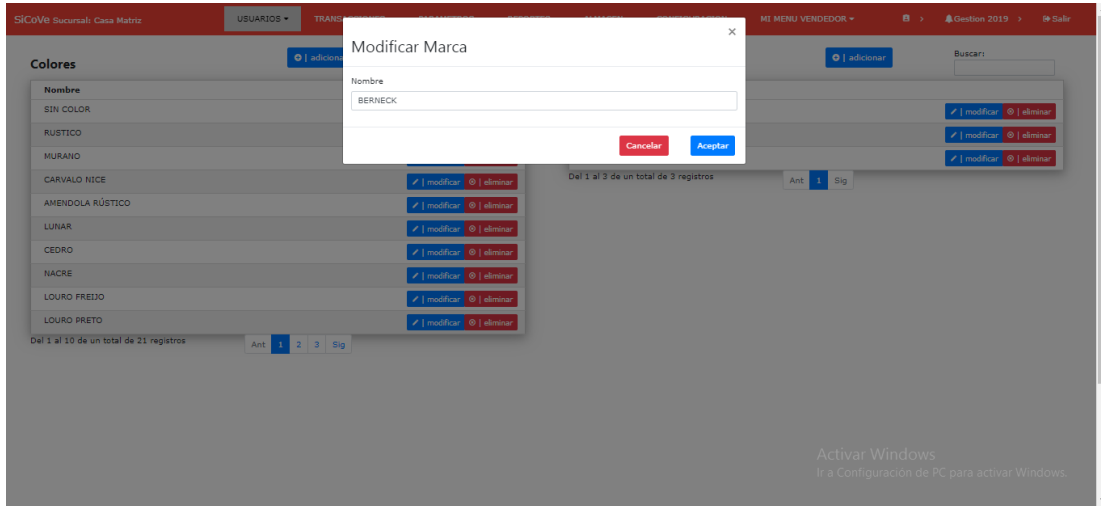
SiCoVe Sucursal: Casa Matriz

USUARIOS ▾ TRANS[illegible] MI MENU VENDEDOR ▾ Gestion 2019 › Salir

Colores

adiciona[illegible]

adicionar

Buscar:

Modificar Marca

×

Nombre

BERNECK

Cancelar Aceptar

| Nombre | |
|---|---|
| SIN COLOR | |
| RUSTICO | |
| MURANO | |
| CARVALO NICE | \| modificar ⊗ \| eliminar |
| AMENDOLA RÚSTICO | \| modificar ⊗ \| eliminar |
| LUNAR | \| modificar ⊗ \| eliminar |
| CEDRO | \| modificar ⊗ \| eliminar |
| NACRE | \| modificar ⊗ \| eliminar |
| LOURO FREIJO | \| modificar ⊗ \| eliminar |
| LOURO PRETO | \| modificar ⊗ \| eliminar |

Del 1 al 10 de un total de 21 registros

Ant 1 2 3 Sig

| modificar ⊗ | eliminar
| modificar ⊗ | eliminar
| modificar ⊗ | eliminar

Del 1 al 3 de un total de 3 registros

Ant 1 Sig

Activar Windows
Ir a Configuración de PC para activar Windows.